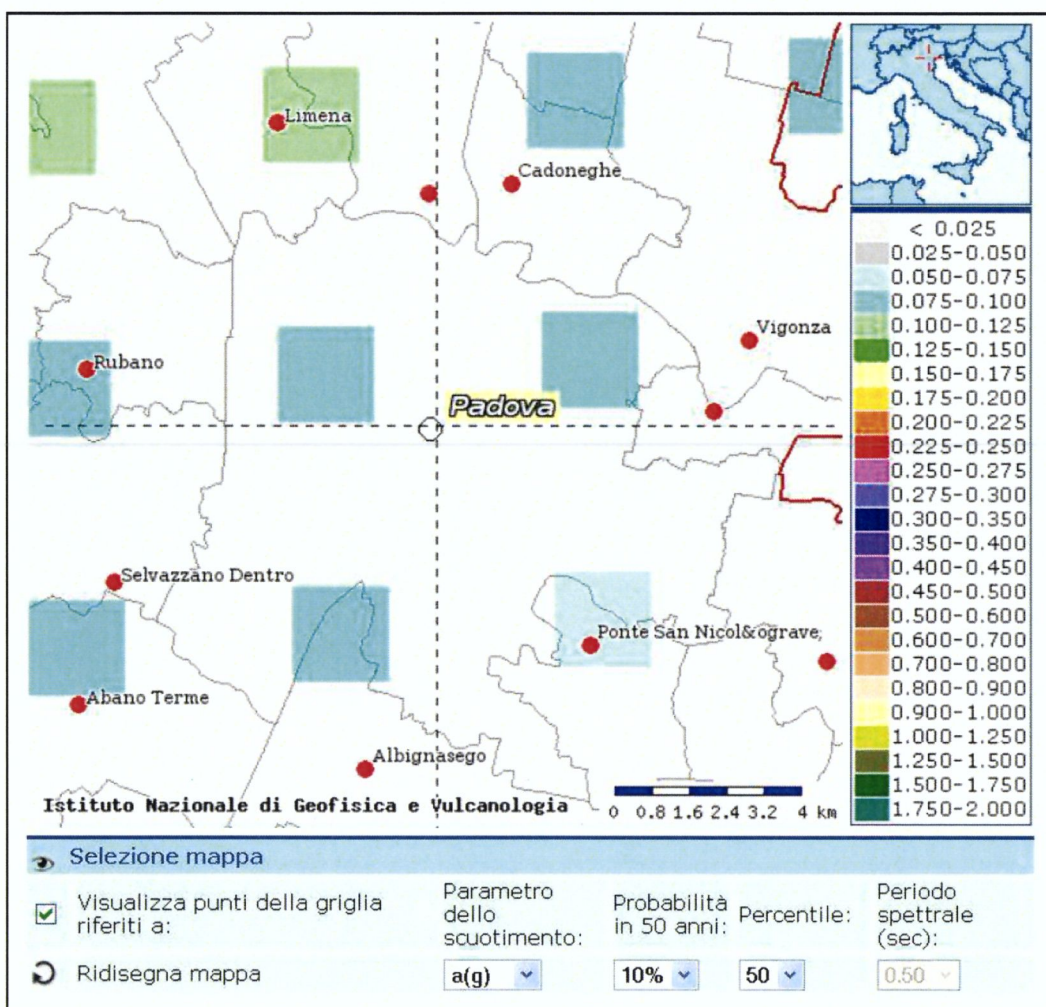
Limena
Cadoneghe
Vigonza
Rubano
Padova
Selvazzano Dentro
Ponte San Nicol&ograve;
Abano Terme
Albignasego
Istituto Nazionale di Geofisica e Vulcanologia
0 0.8 1.6 2.4 3.2 4 km

< 0.025
0.025-0.050
0.050-0.075
0.075-0.100
0.100-0.125
0.125-0.150
0.150-0.175
0.175-0.200
0.200-0.225
0.225-0.250
0.250-0.275
0.275-0.300
0.300-0.350
0.350-0.400
0.400-0.450
0.450-0.500
0.500-0.600
0.600-0.700
0.700-0.800
0.800-0.900
0.900-1.000
1.000-1.250
1.250-1.500
1.500-1.750
1.750-2.000

Selezione mappa

Visualizza punti della griglia riferiti a:
Parametro dello scuotimento:
Probabilità in 50 anni:
Percentile:
Periodo spettrale (sec):

Ridisegna mappa
a(g)
10%
50
0.50